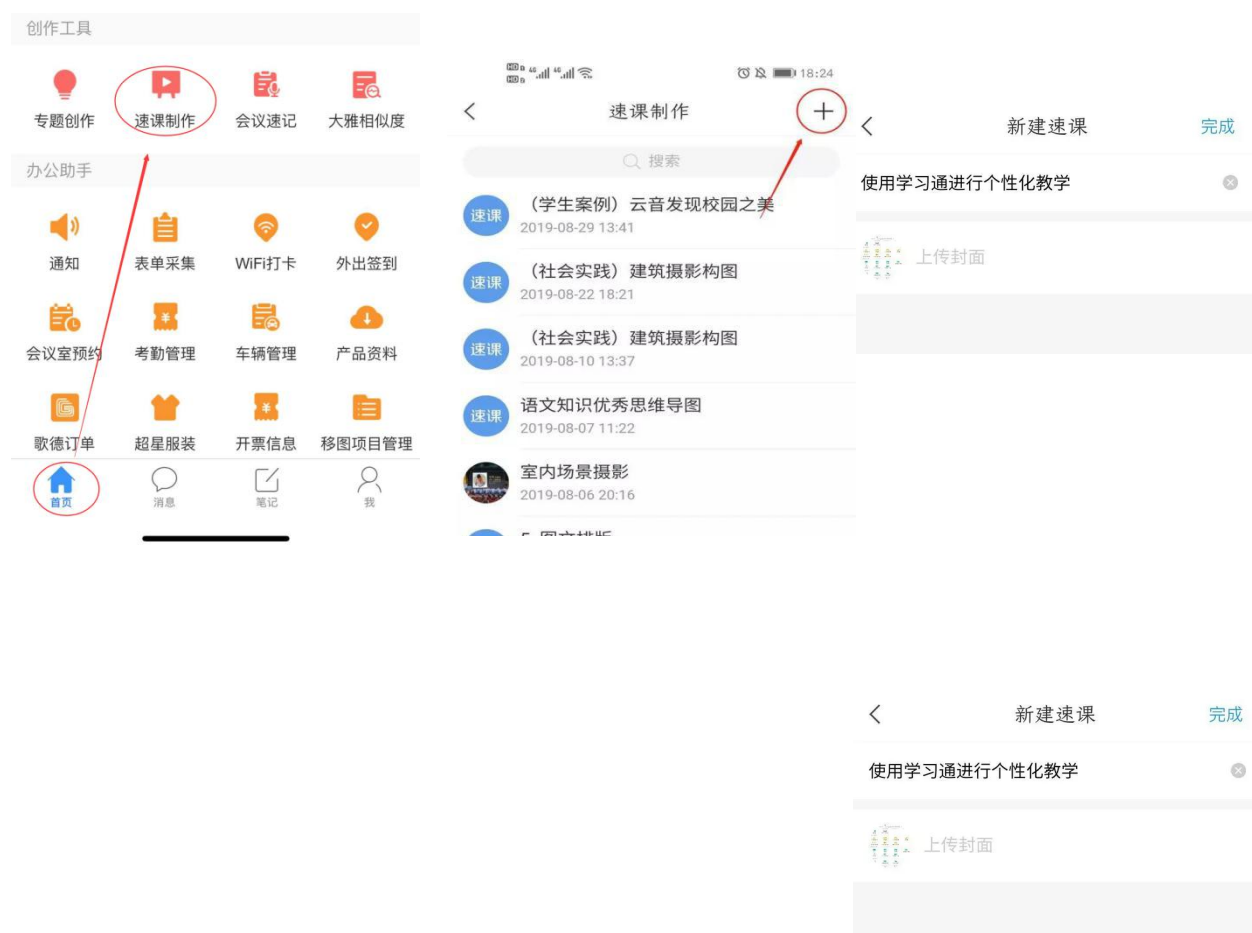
创作工具

专题创作
速课制作
会议速记
大雅相似度

办公助手

通知
表单采集
WiFi打卡
外出签到

会议室预约
考勤管理
车辆管理
产品资料

歌德订单
超星服装
开票信息
移图项目管理

首页
消息
笔记
我

18:24

<
速课制作
+

搜索

速课
（学生案例）云音发现校园之美
2019-08-29 13:41

速课
（社会实践）建筑摄影构图
2019-08-22 18:21

速课
（社会实践）建筑摄影构图
2019-08-10 13:37

速课
语文知识优秀思维导图
2019-08-07 11:22

室内场景摄影
2019-08-06 20:16

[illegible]

<
新建速课
完成

使用学习通进行个性化教学

上传封面

<
新建速课
完成

使用学习通进行个性化教学

上传封面